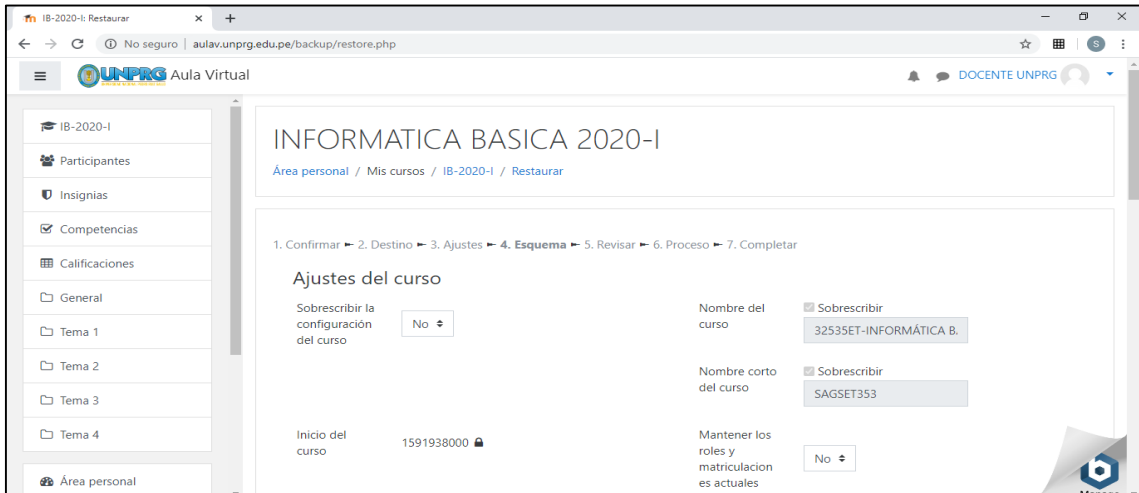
IB-2020-I: Restaurar × +

No seguro | aulav.unprg.edu.pe/backup/restore.php

UNPRG Aula Virtual

DOCENTE UNPRG

IB-2020-I
Participantes
Insignias
Competencias
Calificaciones
General
Tema 1
Tema 2
Tema 3
Tema 4
Área personal

INFORMATICA BASICA 2020-I

Área personal / Mis cursos / IB-2020-I / Restaurar

1. Confirmar ► 2. Destino ► 3. Ajustes ► **4. Esquema** ► 5. Revisar ► 6. Proceso ► 7. Completar

Ajustes del curso

Sobrescribir la configuración del curso No

Nombre del curso Sobrescribir 32535ET-INFORMÁTICA B.

Nombre corto del curso Sobrescribir SAGSET353

Inicio del curso 1591938000

Mantener los roles y matriculaciones actuales No